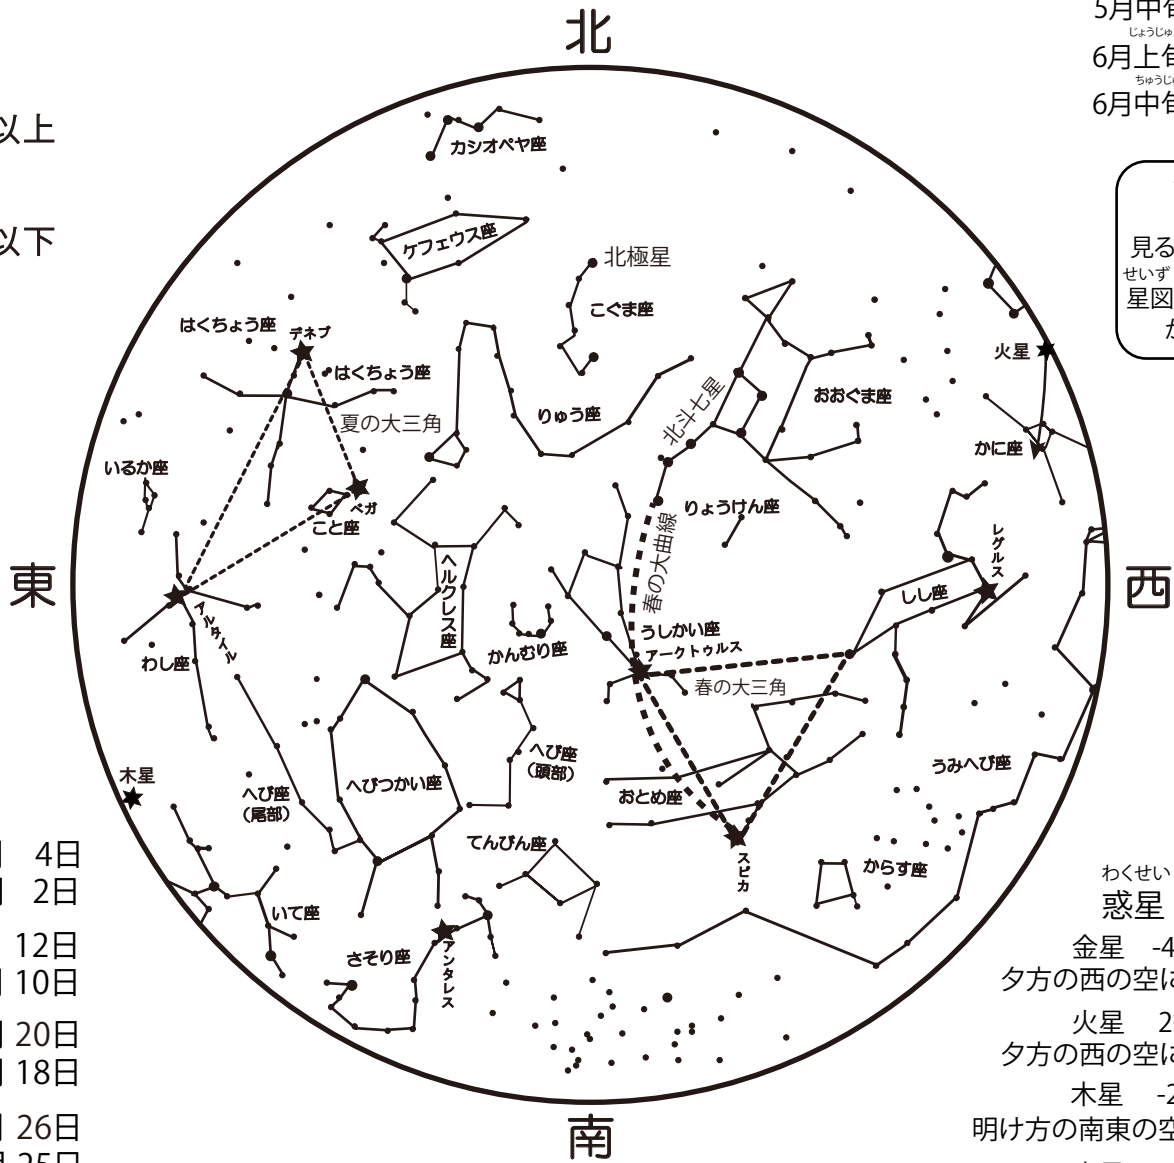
北

以上

以下

カシオペヤ座

ケフェウス座

北極星

こぐま座

はくちょう座

デネブ

はくちょう座

夏の大三角

りゅう座

北斗七星

おおぐま座

いるか座

ベガ

こと座

りょうけん座

春の大曲線

ヘルクレス座

東

アルタイル

わし座

かんむり座

うしかい座

アークトゥルス

春の大三角

しし座

レグルス

西

かに座

火星

へびつかい座

へび座 (頭部)

おとめ座

うみへび座

木星

へび座 (尾部)

てんびん座

スピカ

からす座

いて座

さそり座

アンタレス

南

4日
2日
12日
10日
20日
18日
26日

5月中旬
じょうじゅん
6月上旬
ちゅうじゅん
6月中旬

見る
せいず
星図
か

わくせい
惑星

金星 -4
夕方の西の空に

火星 2
夕方の西の空に

木星 -2
明け方の南東の空